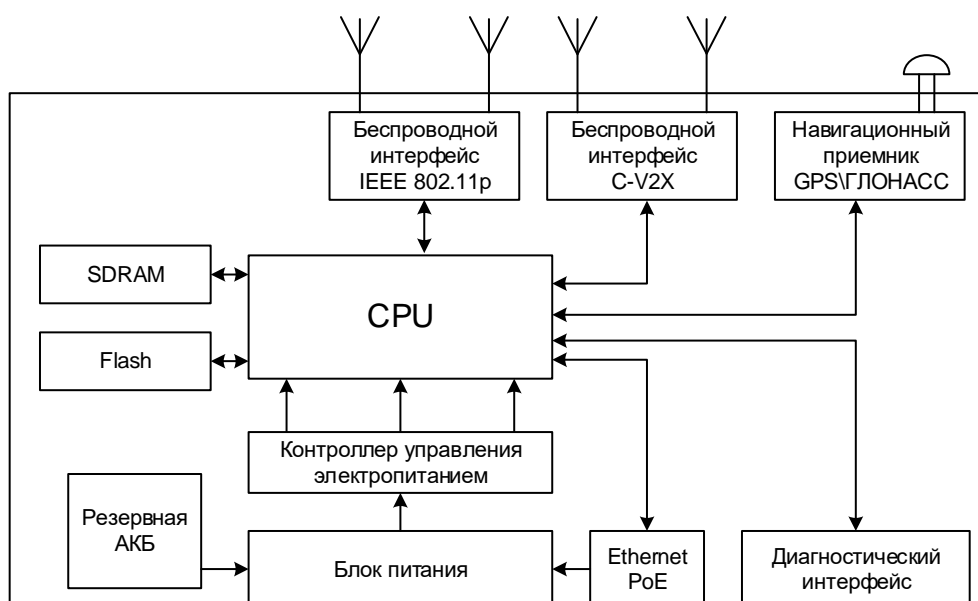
Беспроводной интерфейс IEEE 802.11p

Беспроводной интерфейс C-V2X

Навигационный приемник GPS\ГЛОНАСС

SDRAM

CPU

Flash

Контроллер управления электропитанием

Резервная АКБ

Блок питания

Ethernet PoE

Диагностический интерфейс